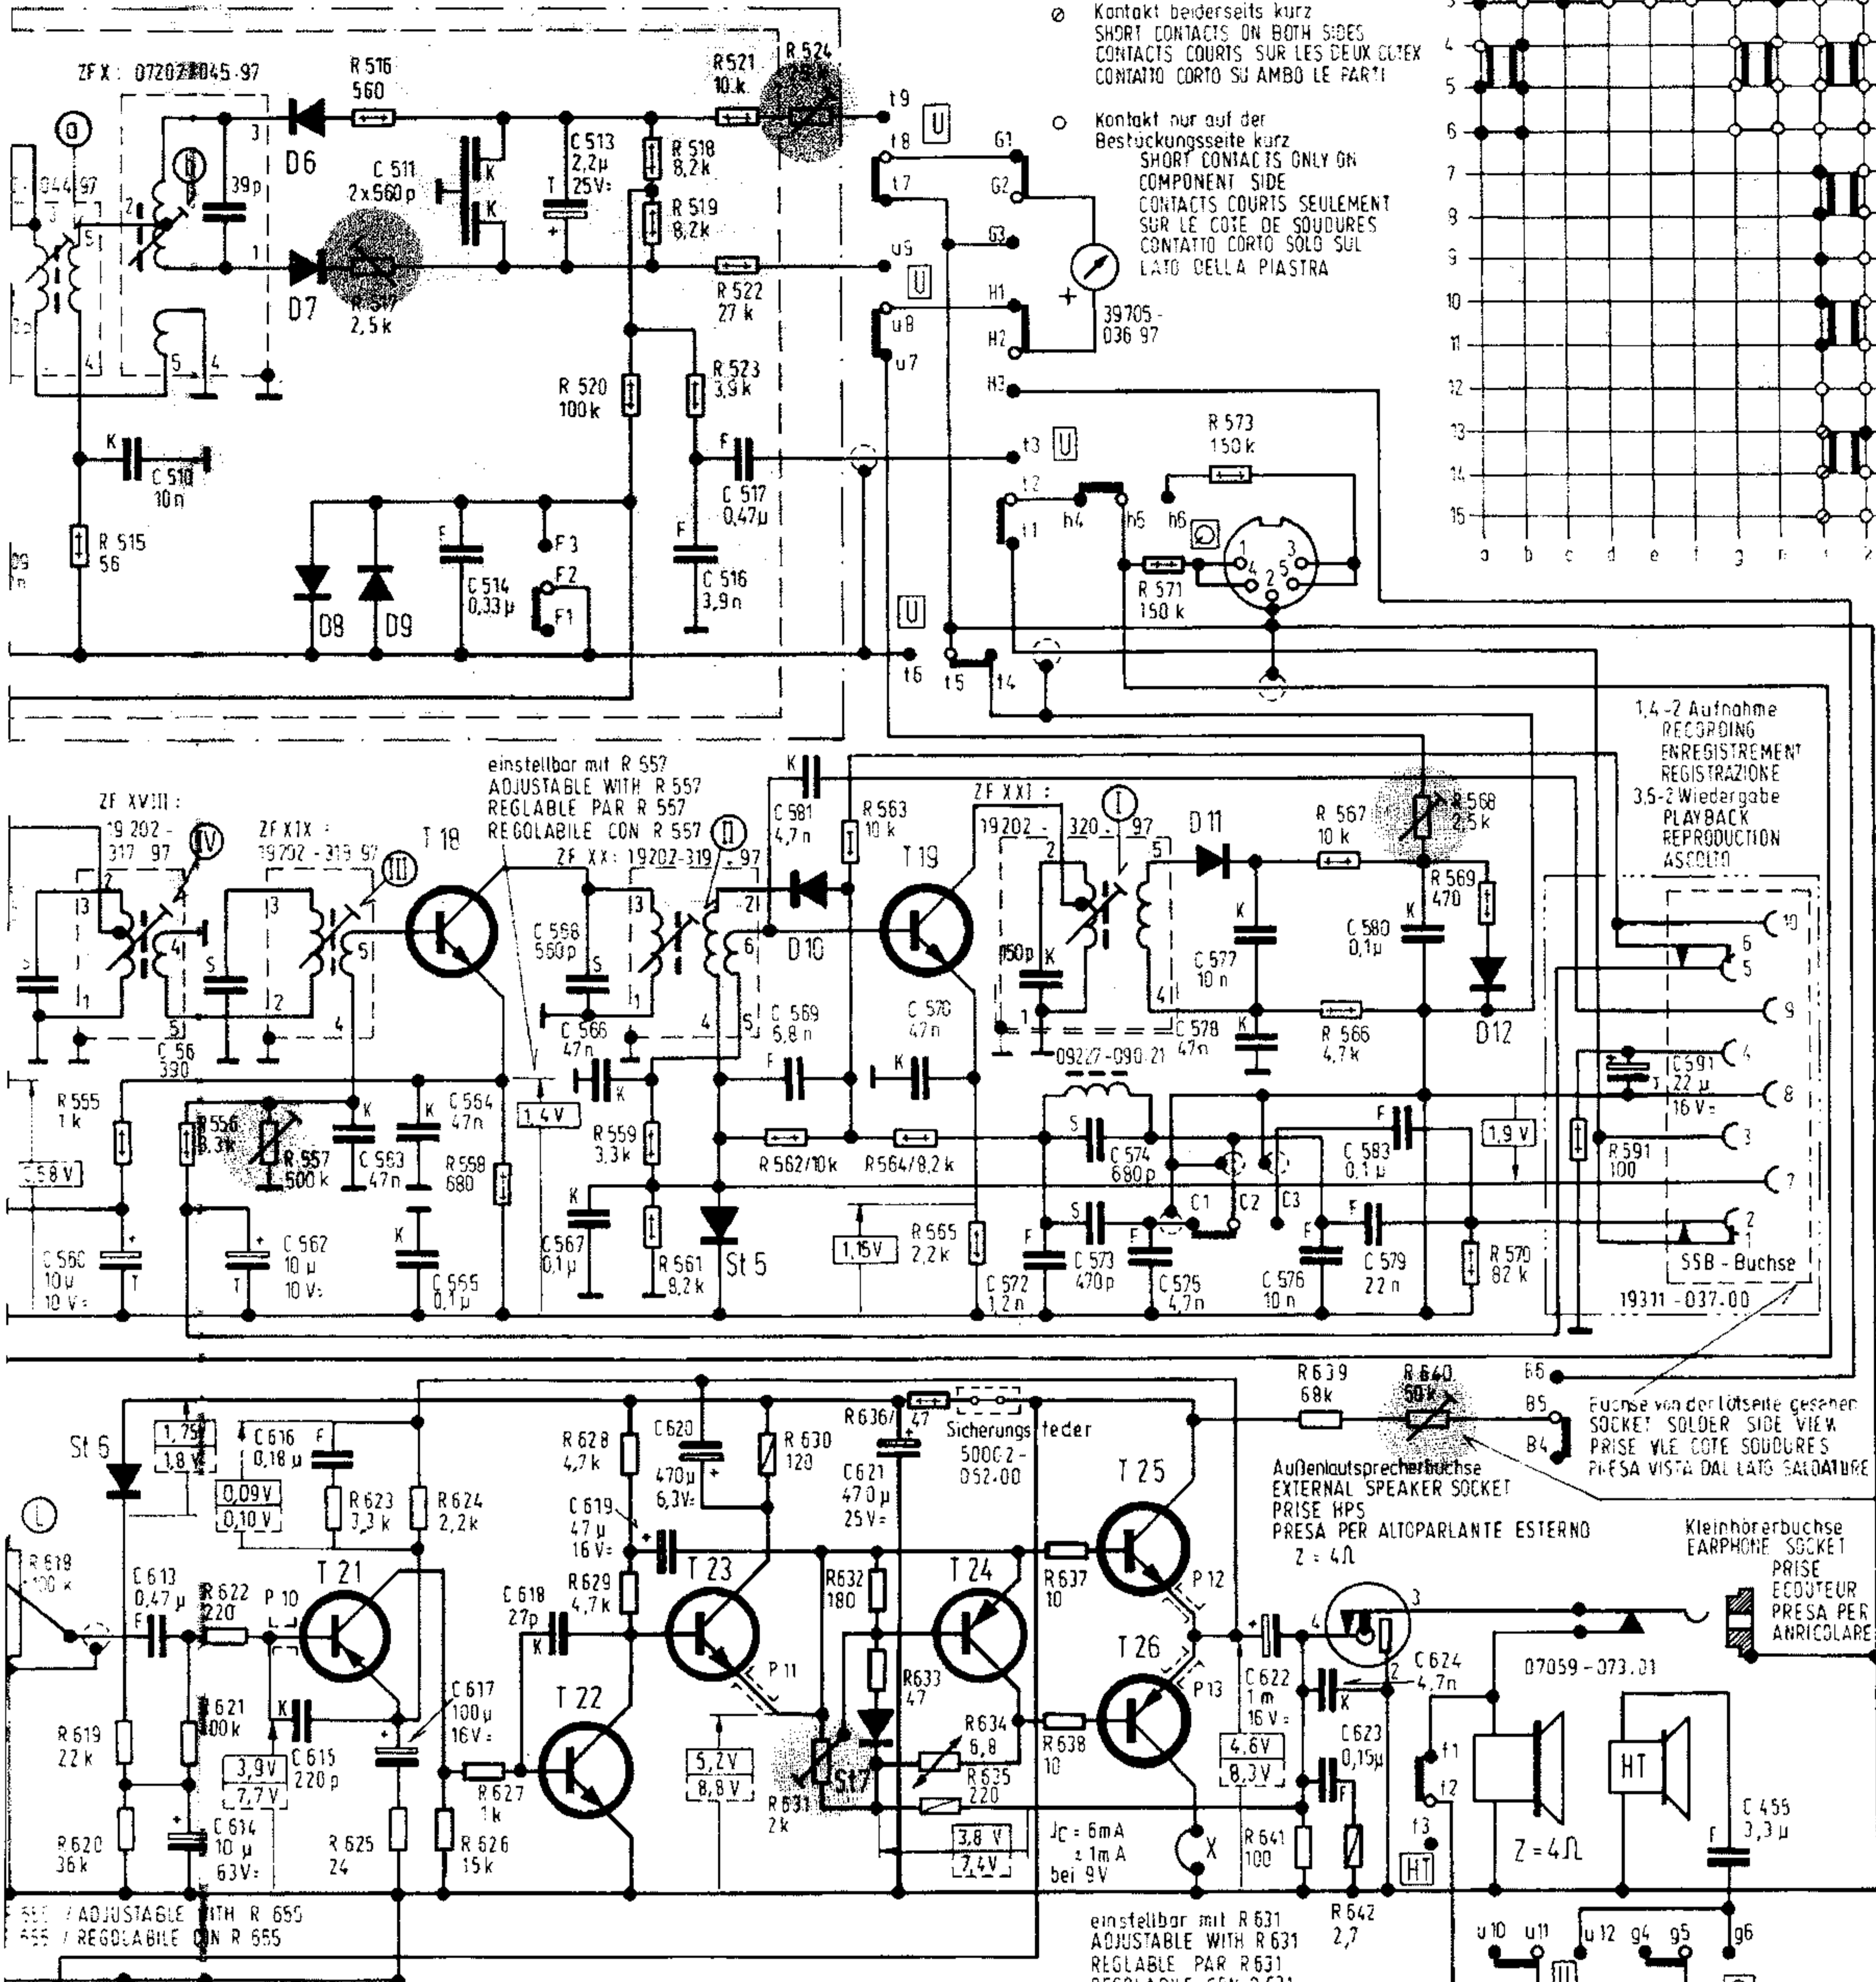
⊘ Kontakt beiderseits kurz
SHORT CONTACTS ON BOTH SIDES
CONTACTS COURTS SUR LES DEUX COTES
CONTATTO CORTO SU AMBO LE PARTI

○ Kontakt nur auf der Bestückungsseite kurz
SHORT CONTACTS ONLY ON COMPONENT SIDE
CONTACTS COURTS SEULEMENT SUR LE COTE DE SOUDURES
CONTATTO CORTO SOLO SUL LATO DELLA PIASTRA

ZF X : 07202-045-97
R 516 560
R 521 10 k
R 524
t9
U
t8
G1
G2
t7
G3
C 513 2,2µ 25V
R 518 8,2 k
R 519 8,2 k
C 511 2 x 560 p
39p
D6
D7
R 517 2,5 k
u5
U
R 522 27 k
H1
u8
H2
u7
H3
39705-036 97
R 520 100 k
R 523 3,9 k
K
C 510 10 n
R 515 56
C 517 0,47µ
t3
U
R 573 150 k
t2
h4
h5
h6
t1
F3
F2
F1
C 514 0,33 µ
C 516 3,9 n
D8
D9
R 571 150 k
U
t6
t5
t4

1,4-2 Aufnahme
RECORDING
ENREGISTREMENT
REGISTRAZIONE
3,5-2 Wiedergabe
PLAYBACK
REPRODUCTION
ASCOLTO

einstellbar mit R 557
ADJUSTABLE WITH R 557
REGLABLE PAR R 557
REGOLABILE CON R 557

ZF XVIII : 19 202-317 97
IV
ZF XIX : 19202-319 97
III
T 18
ZF XX : 19202-319 97
II
C 581 4,7 n
R 563 10 k
T 19
ZF XXI : 19202-320-97
I
D 11
R 567 10 k
R 568 2,5 k
R 569 470
C 568 550p
D 10
150p
C 577 10 n
C 580 0,1µ
D12
C 56 390
C 566 47 n
C 569 5,8 n
C 570 47 n
C 578 47n
09227-090.21
R 566 4,7 k
R 555 1 k
R 556 3,3 k
R 557 500 k
C 563 47n
C 564 47n
R 558 680
1,4 V
R 559 3,3 k
R 562/10k
R 564/8,2 k
C 574 680p
C 583 0,1 µ
1,9 V
C 591 22 µ 16 V
R 591 100
5,8 V
C 560 10µ 10 V
C 562 10 µ 10 V
C 565 0,1 µ
C 567 0,1 µ
R 561 8,2 k
St 5
1,15V
R 565 2,2 k
C 572 1,2 n
C 573 470p
C 575 4,7n
C 576 10 n
C 579 22 n
R 570 82 k
SSB - Buchse
19311-037.00

R 639 68k
R 640 50 k
B6
B5
B4
Buchse von der Lötseite gesehen
SOCKET SOLDER SIDE VIEW
PRISE VUE COTE SOUDURES
PRESA VISTA DAL LATO SALDATURE

St 6
1,75V 1,8 V
C 616 0,18 µ
0,09V 0,10 V
R 623 3,3 k
R 624 2,2k
R 628 4,7 k
C 620 470µ 6,3V
R 630 120
R 636 47
Sicherungsfeder 50002-052-00
C 621 470 µ 25 V
T 25
Außenlautsprecherbuchse
EXTERNAL SPEAKER SOCKET
PRISE HPS
PRESA PER ALTOPARLANTE ESTERNO
Z = 4Ω
Kleinhörerbuchse
EARPHONE SOCKET
PRISE ECOUTEUR
PRESA PER ANRICOLARE
R 618 100 k
C 613 0,47 µ
R 622 220
P 10
T 21
C 619 47 µ 16 V
C 618 27p
R 629 4,7 k
T 23
R632 180
T 24
R 637 10
P 12
T 26
P 13
C 622 1 m 16 V
C 624 4,7n
07059-073.01
R 621 100k
R 619 22 k
3,9V 7,7V
C 615 220 p
C 617 100 µ 16V
T 22
P 11
R633 47
R 634 6,8
R 638 10
C623 0,15µ
5,2V 8,8 V
R 627 1 k
R 631 2 k
St7
R 635 220
4,6V 8,3 V
f1
f2
f3
HT
C 455 3,3 µ
R 620 36 k
C 614 10 µ 63V
R 625 24
R 626 15 k
3,8 V 7,4V
Jc = 6mA ± 1m A bei 9V
X
R 641 100
R 642 2,7
HT
Z = 4Ω
655 / ADJUSTABLE WITH R 655
655 / REGOLABILE CON R 655
einstellbar mit R 631
ADJUSTABLE WITH R 631
REGLABLE PAR R 631
u10 u11 u12 g4 g5 g6
a b c d e f g h i z